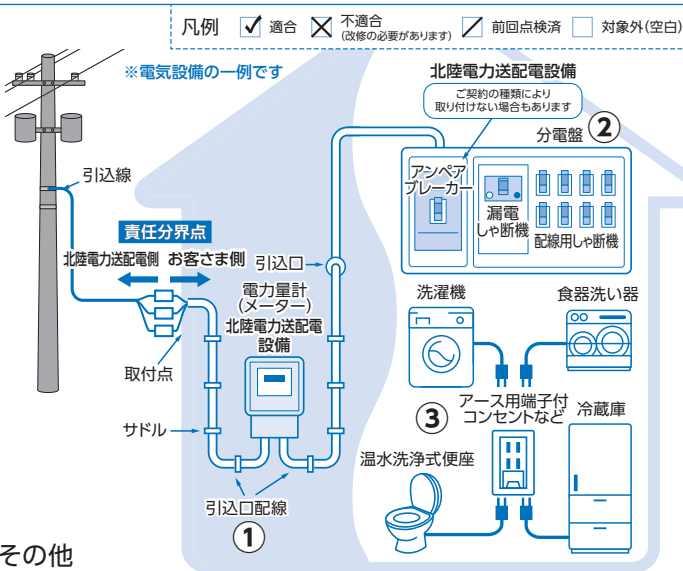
凡例 適合 不適合 (改修の必要があります) 前回点検済 対象外(空白)

※電気設備の一例です

北陸電力送配電設備

ご契約の種類により取り付けない場合もあります

分電盤 ②

アンペアブレーカー

漏電しゃ断機

配線用しゃ断機

引込線

責任分界点

北陸電力送配電側 お客さま側

引込口

電力量計(メーター)

北陸電力送配電設備

洗濯機

食器洗い器

取付点

③

アース用端子付コンセントなど

冷蔵庫

サドル

温水洗浄式便座

引込口配線

①

その他